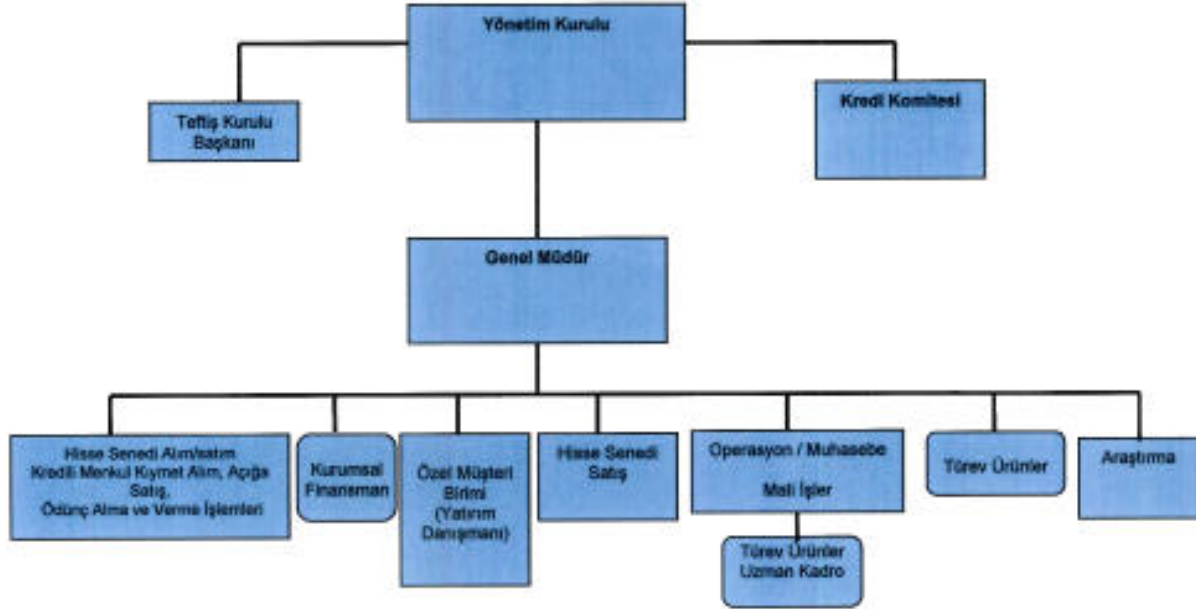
Yönetim Kurulu

Teftiş Kurulu Başkanı

Kredi Komitesi

Genel Müdür

Hisse Senedi Alım/satım Kredili Menkul Kıymet Alım, Açığa Satış, Ödünç Alma ve Verme İşlemleri

Kurumsal Finansman

Özel Müşteri Birimi (Yatırım Danışmanı)

Hisse Senedi Satış

Operasyon / Muhasebe

Mali İşler

Türev Ürünler Uzman Kadro

Türev Ürünler

Araştırma